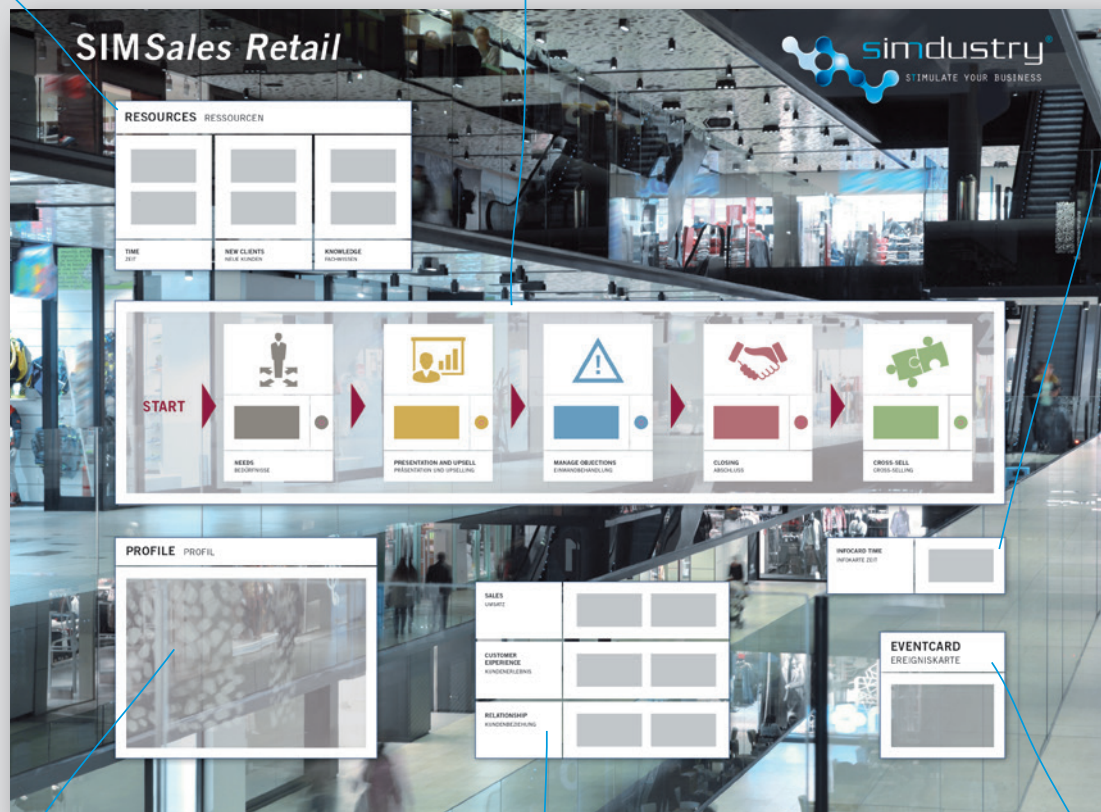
SIMSales Retail

simdustry®
STIMULATE YOUR BUSINESS

RESOURCES RESSOURCEN

TIME
ZEIT

NEW CLIENTS
NEUE KUNDEN

KNOWLEDGE
FACHWISSEN

START

NEEDS
BEDÜRFNISSE

PRESENTATION AND UPSELL
PRÄSENTATION UND UPSELLING

MANAGE OBJECTIONS
EINWANDBEHANDLUNG

CLOSING
ABSCHLUSS

CROSS-SELL
CROSS-SELLING

PROFILE PROFIL

INFOCARD TIME
INFOKARTE ZEIT

SALES
UMSATZ

CUSTOMER EXPERIENCE
KUNDENERLEBNIS

RELATIONSHIP
KUNDENBEZIEHUNG

EVENTCARD
EREIGNISKARTE